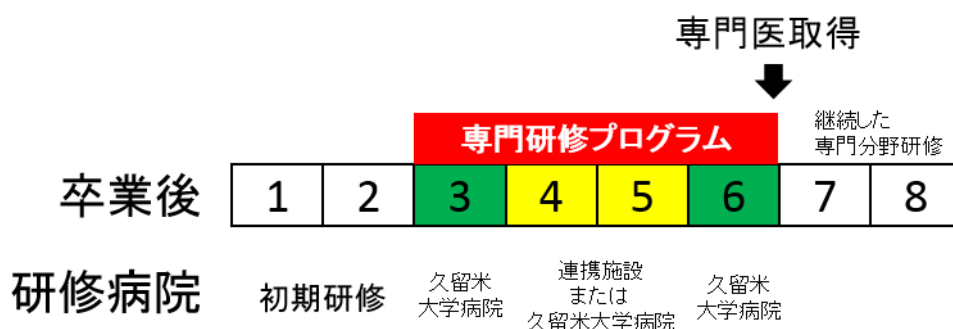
専門医取得

専門研修プログラム

継続した専門分野研修

| 卒業後 | 1 | 2 | 3 | 4 | 5 | 6 | 7 | 8 |
|---|---|---|---|---|---|---|---|---|

研修病院

初期研修

久留米大学病院

連携施設または久留米大学病院

久留米大学病院